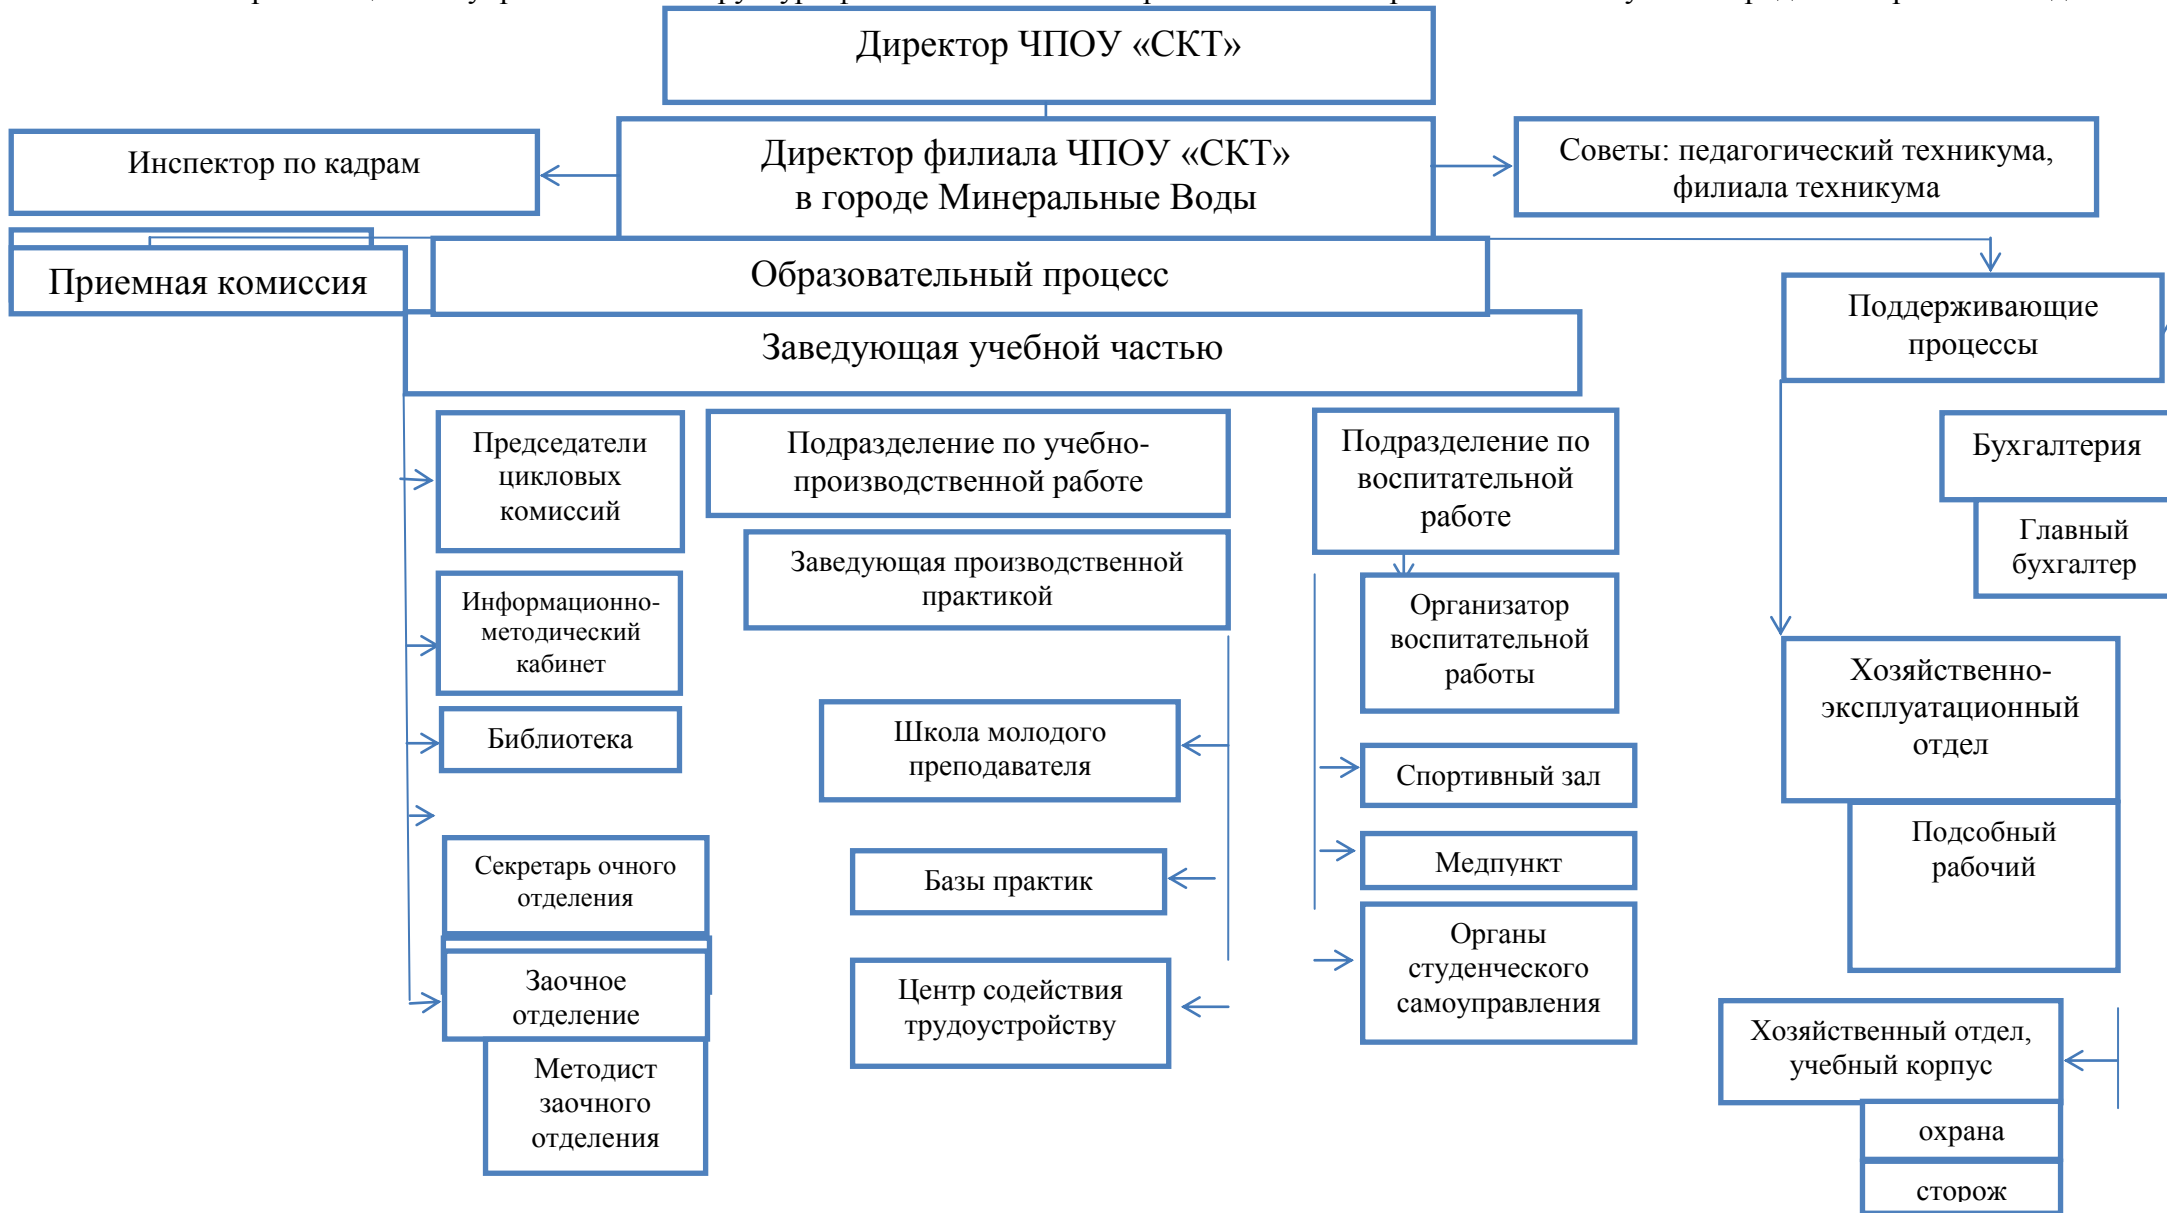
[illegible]

Директор ЧПОУ «СКТ»

Инспектор по кадрам

Директор филиала ЧПОУ «СКТ» в городе Минеральные Воды

Советы: педагогический техникума, филиала техникума

Приемная комиссия

Образовательный процесс

Поддерживающие процессы

Заведующая учебной частью

Председатели цикловых комиссий

Подразделение по учебно-производственной работе

Подразделение по воспитательной работе

Бухгалтерия

Главный бухгалтер

Заведующая производственной практикой

Информационно-методический кабинет

Организатор воспитательной работы

Хозяйственно-эксплуатационный отдел

Библиотека

Школа молодого преподавателя

Спортивный зал

Подсобный рабочий

Медпункт

Секретарь очного отделения

Базы практик

Органы студенческого самоуправления

Заочное отделение

Центр содействия трудоустройству

Хозяйственный отдел, учебный корпус

Методист заочного отделения

охрана

сторож